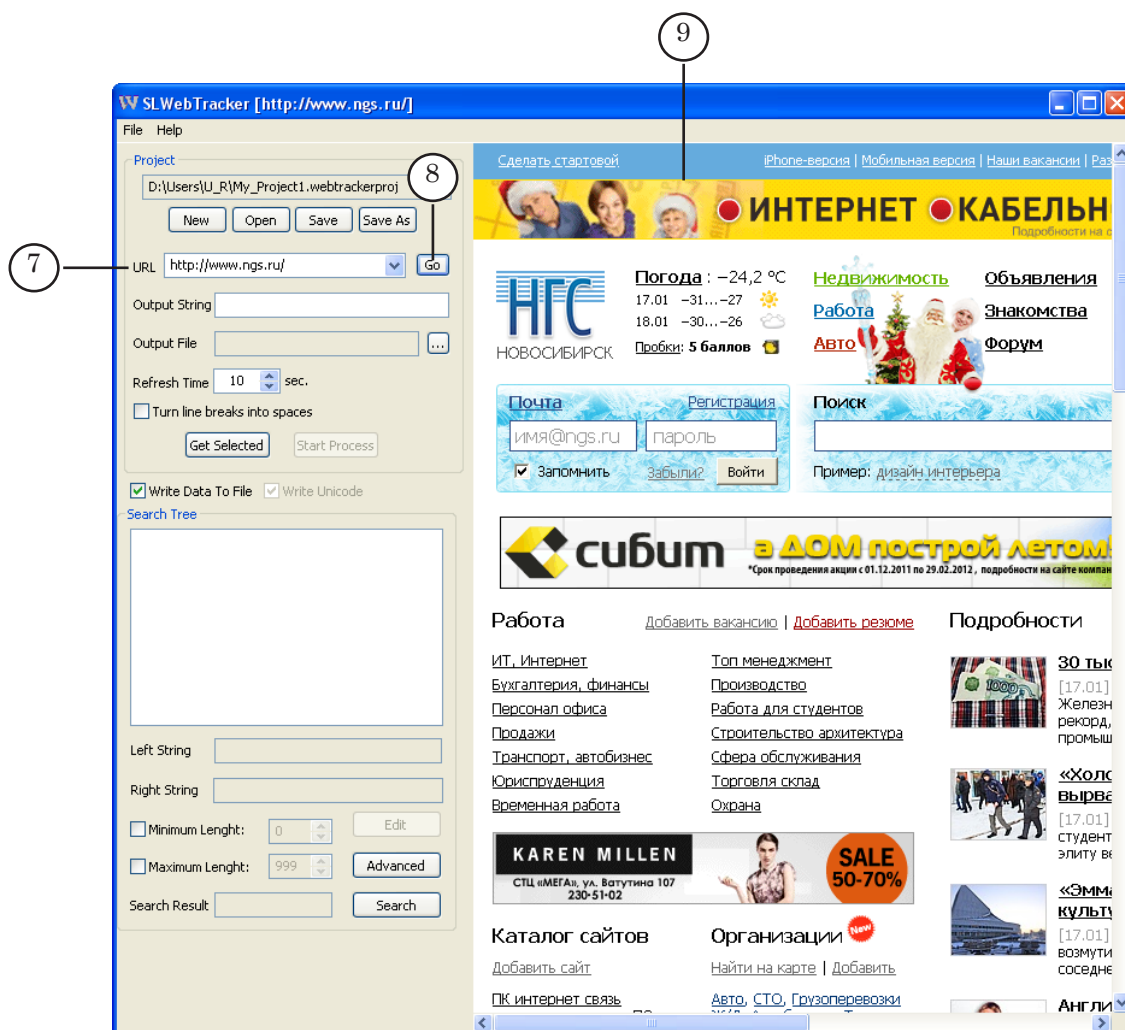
9

SLWebTracker [http://www.ngs.ru/]

File Help

Project

D:\Users\U_R\My_Project1.webtrackerproj

8

New Open Save Save As

7

URL http://www.ngs.ru/ Go

Output String

Output File ...

Refresh Time 10 sec.

Turn line breaks into spaces

Get Selected Start Process

Write Data To File Write Unicode

Search Tree

Left String

Right String

Minimum Lenght: 0 Edit

Maximum Lenght: 999 Advanced

Search Result Search

Сделать стартовой

iPhone-версия | Мобильная версия | Наши вакансии | Раз

ИНТЕРНЕТ КАБЕЛЬН

Подробности на с

НГС НОВОСИБИРСК

Погода : −24,2 °C

17.01 −31…−27

18.01 −30…−26

Пробки: 5 баллов

Недвижимость

Работа

Авто

Объявления

Знакомства

Форум

Почта

Регистрация

имя@ngs.ru

пароль

Запомнить

Забыли?

Войти

Поиск

Пример: дизайн интерьера

сибит а ДОМ построй летом!

*Срок проведения акции с 01.12.2011 по 29.02.2012 , подробности на сайте компан

Работа

Добавить вакансию | Добавить резюме

ИТ, Интернет

Бухгалтерия, финансы

Персонал офиса

Продажи

Транспорт, автобизнес

Юриспруденция

Временная работа

Топ менеджмент

Производство

Работа для студентов

Строительство архитектура

Сфера обслуживания

Торговля склад

Охрана

KAREN MILLEN

СТЦ «МЕГА», ул. Ватутина 107 230-51-02

SALE 50-70%

Каталог сайтов

Добавить сайт

ПК интернет связь

Организации New

Найти на карте | Добавить

Авто, СТО, Грузоперевозки

Подробности

30 тыс

[17.01]

Железн

рекорд,

промыш

«Холо

вырва

[17.01]

студент

элиту ве

«Эмма

культу

[17.01]

возмути

соседне

Англи